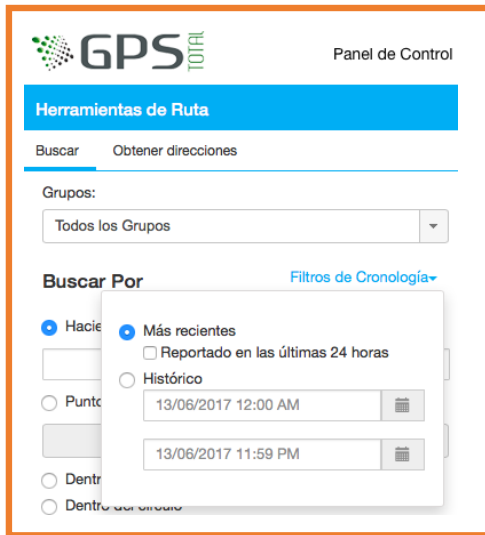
GPS TOTAL

Panel de Control

Herramientas de Ruta

Buscar Obtener direcciones

Grupos:

Todos los Grupos

Buscar Por

Filtros de Cronología

Hacie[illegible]

Punto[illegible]

Dentr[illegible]

Dentro del círculo

Más recientes

Reportado en las últimas 24 horas

Histórico

13/06/2017 12:00 AM

13/06/2017 11:59 PM